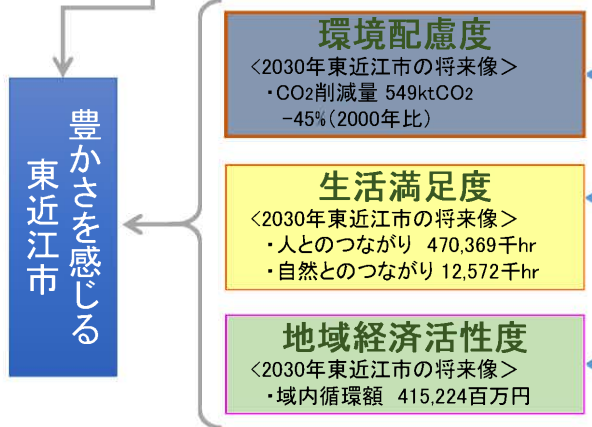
豊かさを感じる
東近江市

環境配慮度
＜2030年東近江市の将来像＞
・$CO_2$削減量 549kt$CO_2$
-45%（2000年比）

生活満足度
＜2030年東近江市の将来像＞
・人とのつながり 470,369千hr
・自然とのつながり 12,572千hr

地域経済活性度
＜2030年東近江市の将来像＞
・域内循環額 415,224百万円